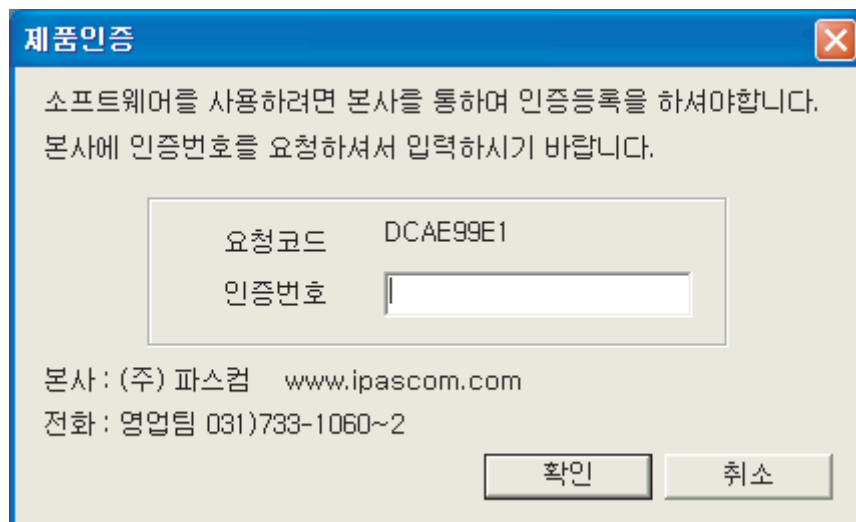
제품인증

소프트웨어를 사용하려면 본사를 통하여 인증등록을 하셔야합니다.
본사에 인증번호를 요청하셔서 입력하시기 바랍니다.

요청코드 DCAE99E1
인증번호

본사 : (주) 파스컴 www.ipascom.com
전화 : 영업팀 031)733-1060~2

확인
취소